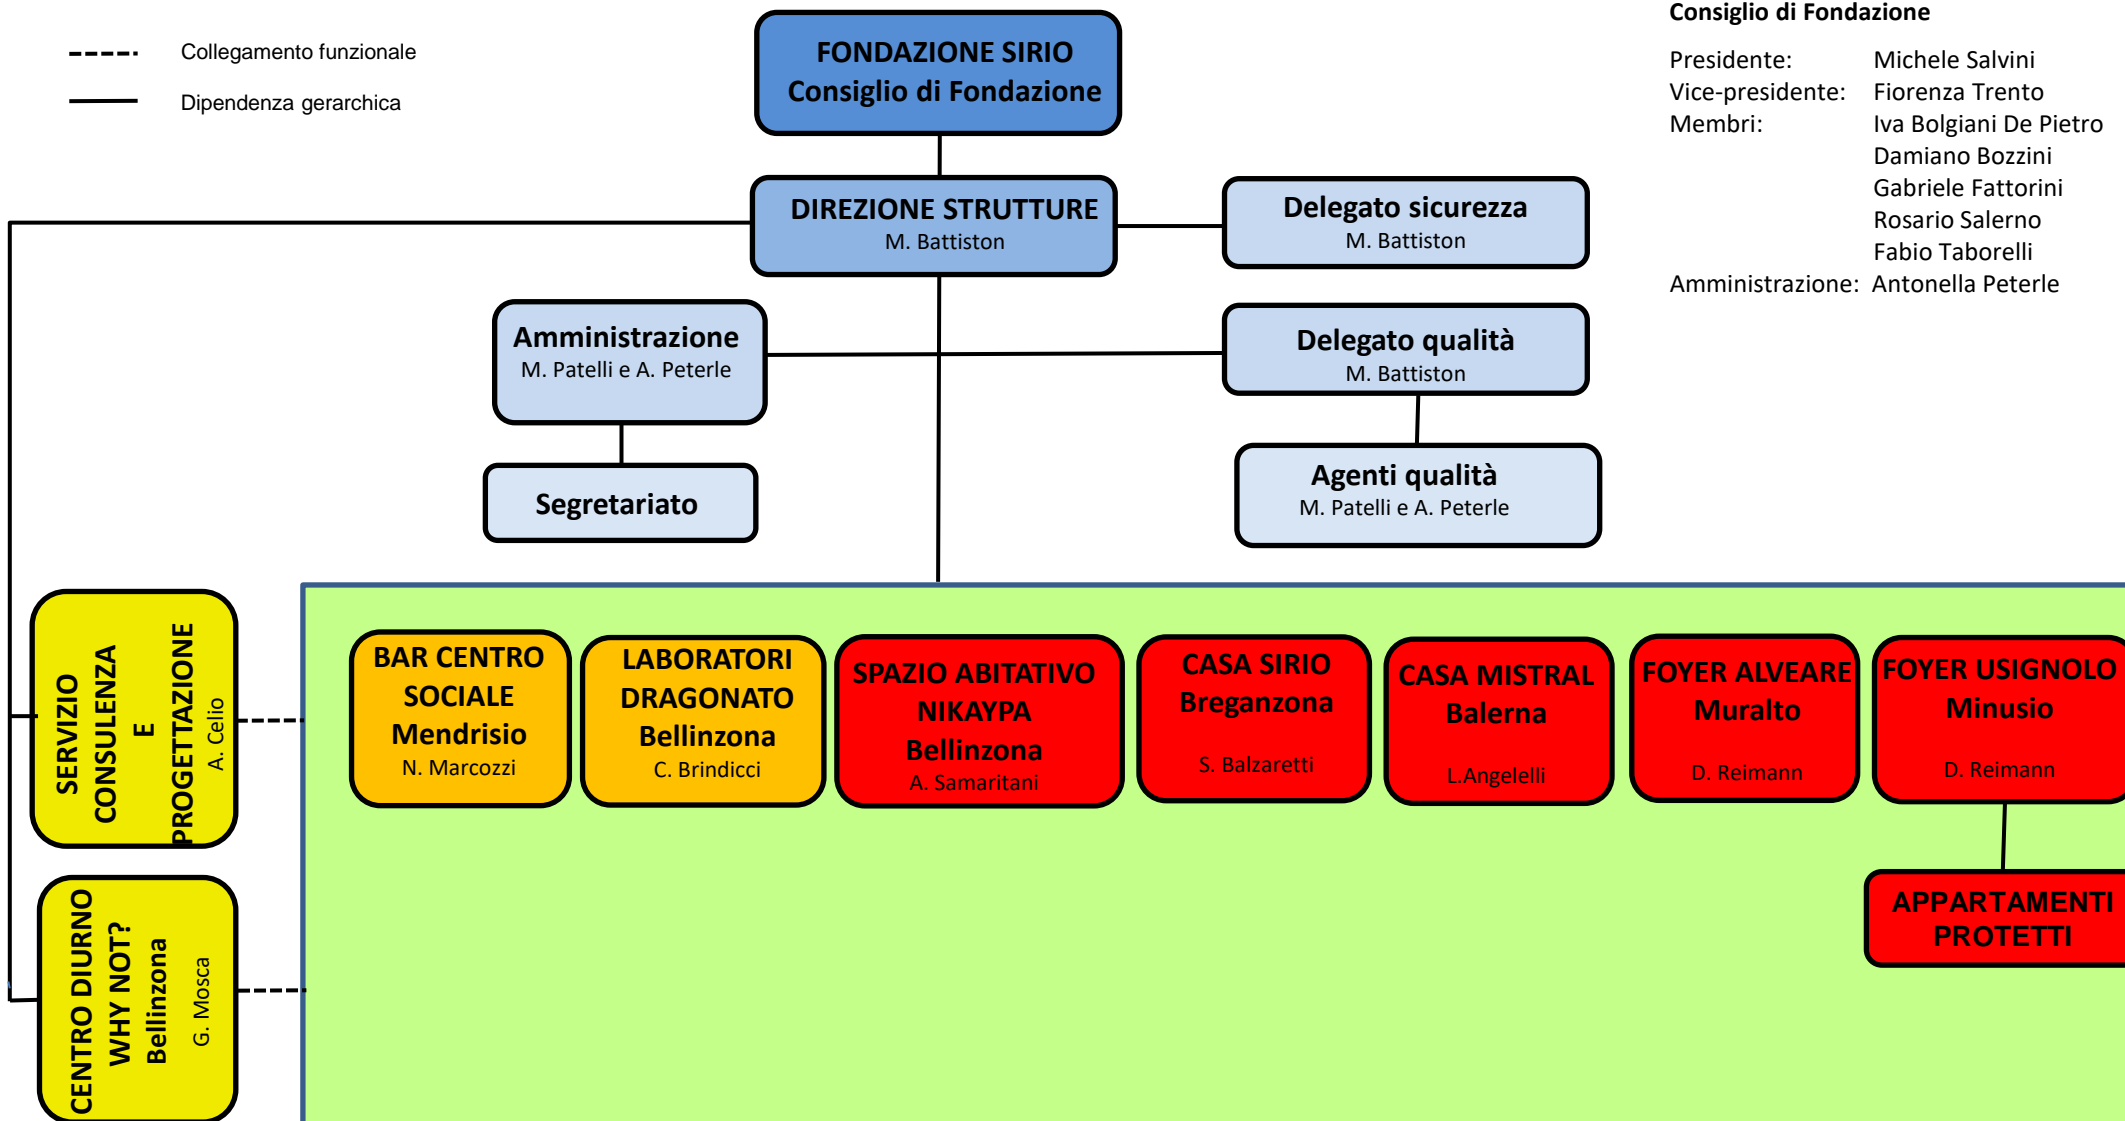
Collegamento funzionale

Dipendenza gerarchica

FONDAZIONE SIRIO
Consiglio di Fondazione

Consiglio di Fondazione

| | |
|---|---|
| Presidente: | Michele Salvini |
| Vice-presidente: | Fiorenza Trento |
| Membri: | Iva Bolgiani De Pietro |
| | Damiano Bozzini |
| | Gabriele Fattorini |
| | Rosario Salerno |
| | Fabio Taborelli |
| Amministrazione: | Antonella Peterle |

DIREZIONE STRUTTURE
M. Battiston

Delegato sicurezza
M. Battiston

Amministrazione
M. Patelli e A. Peterle

Delegato qualità
M. Battiston

Segretariato

Agenti qualità
M. Patelli e A. Peterle

SERVIZIO CONSULENZA E PROGETTAZIONE
A. Celio

BAR CENTRO SOCIALE Mendrisio
N. Marcozzi

LABORATORI DRAGONATO Bellinzona
C. Brindicci

SPAZIO ABITATIVO NIKAYPA Bellinzona
A. Samaritani

CASA SIRIO Breganzona
S. Balzaretti

CASA MISTRAL Balerna
L.Angelelli

FOYER ALVEARE Muralto
D. Reimann

FOYER USIGNOLO Minusio
D. Reimann

APPARTAMENTI PROTETTI

CENTRO DIURNO WHY NOT? Bellinzona
G. Mosca